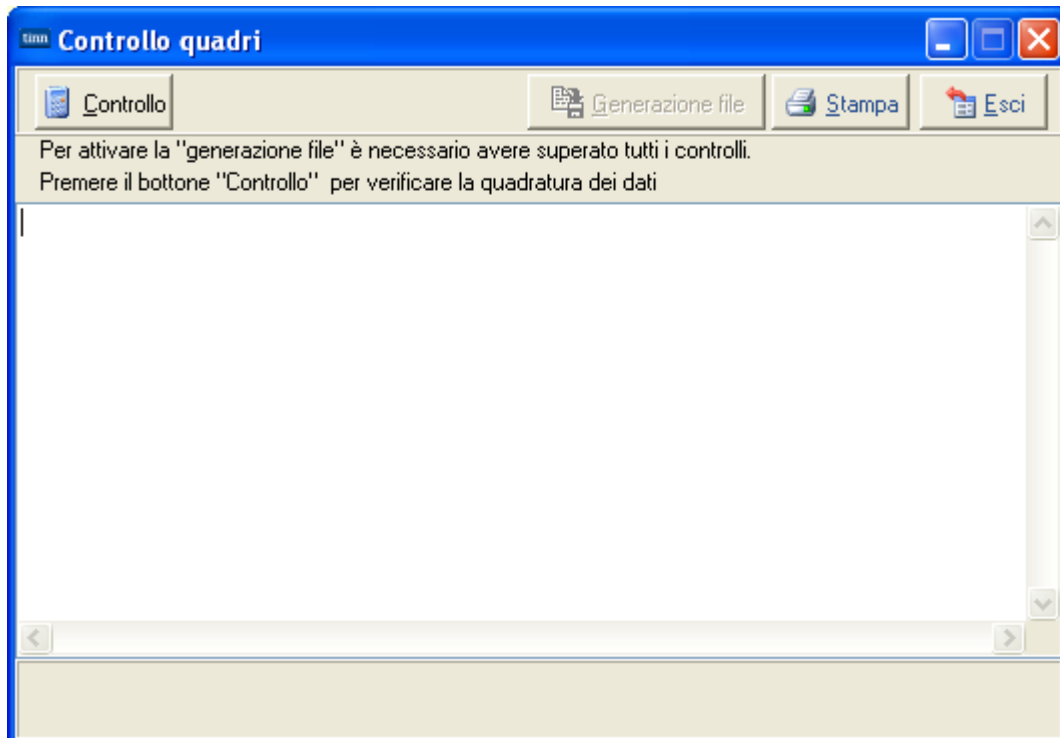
tinn Controllo quadri

Controllo

Generazione file

Stampa

Esci

Per attivare la "generazione file" è necessario avere superato tutti i controlli.
Premere il bottone "Controllo" per verificare la quadratura dei dati